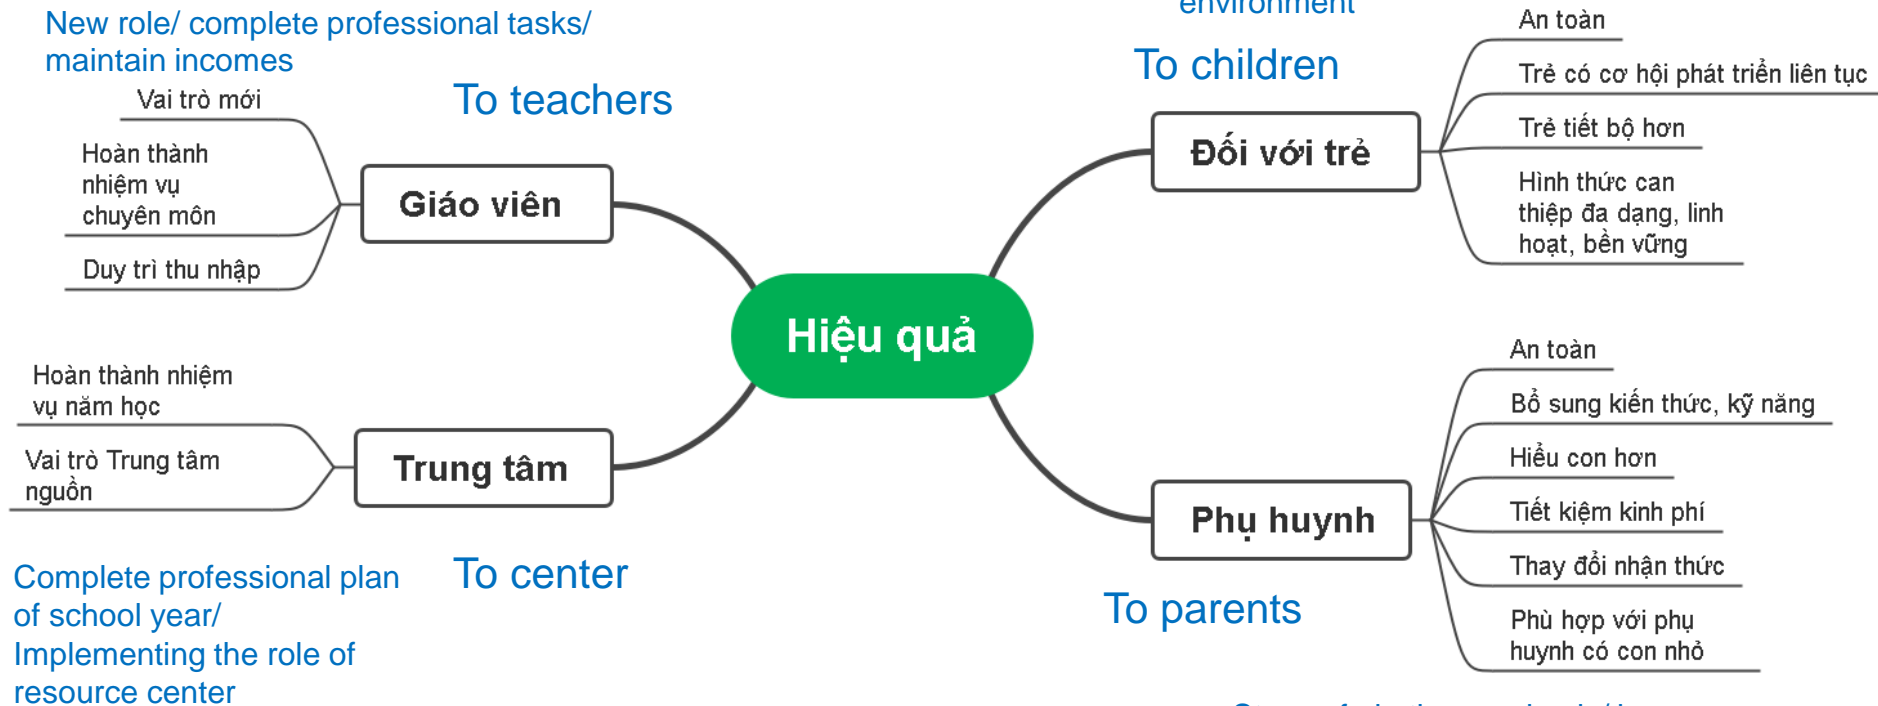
New role/ complete professional tasks/ maintain incomes

To teachers

Vai trò mới

Hoàn thành nhiệm vụ chuyên môn

Duy trì thu nhập

Giáo viên

Hoàn thành nhiệm vụ năm học

Vai trò Trung tâm nguồn

Trung tâm

Complete professional plan of school year/ Implementing the role of resource center

To center

Hiệu quả

environment

To children

Đối với trẻ

An toàn

Trẻ có cơ hội phát triển liên tục

Trẻ tiết bộ hơn

Hình thức can thiệp đa dạng, linh hoạt, bền vững

Phụ huynh

An toàn

Bổ sung kiến thức, kỹ năng

Hiểu con hơn

Tiết kiệm kinh phí

Thay đổi nhận thức

Phù hợp với phụ huynh có con nhỏ

To parents

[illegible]